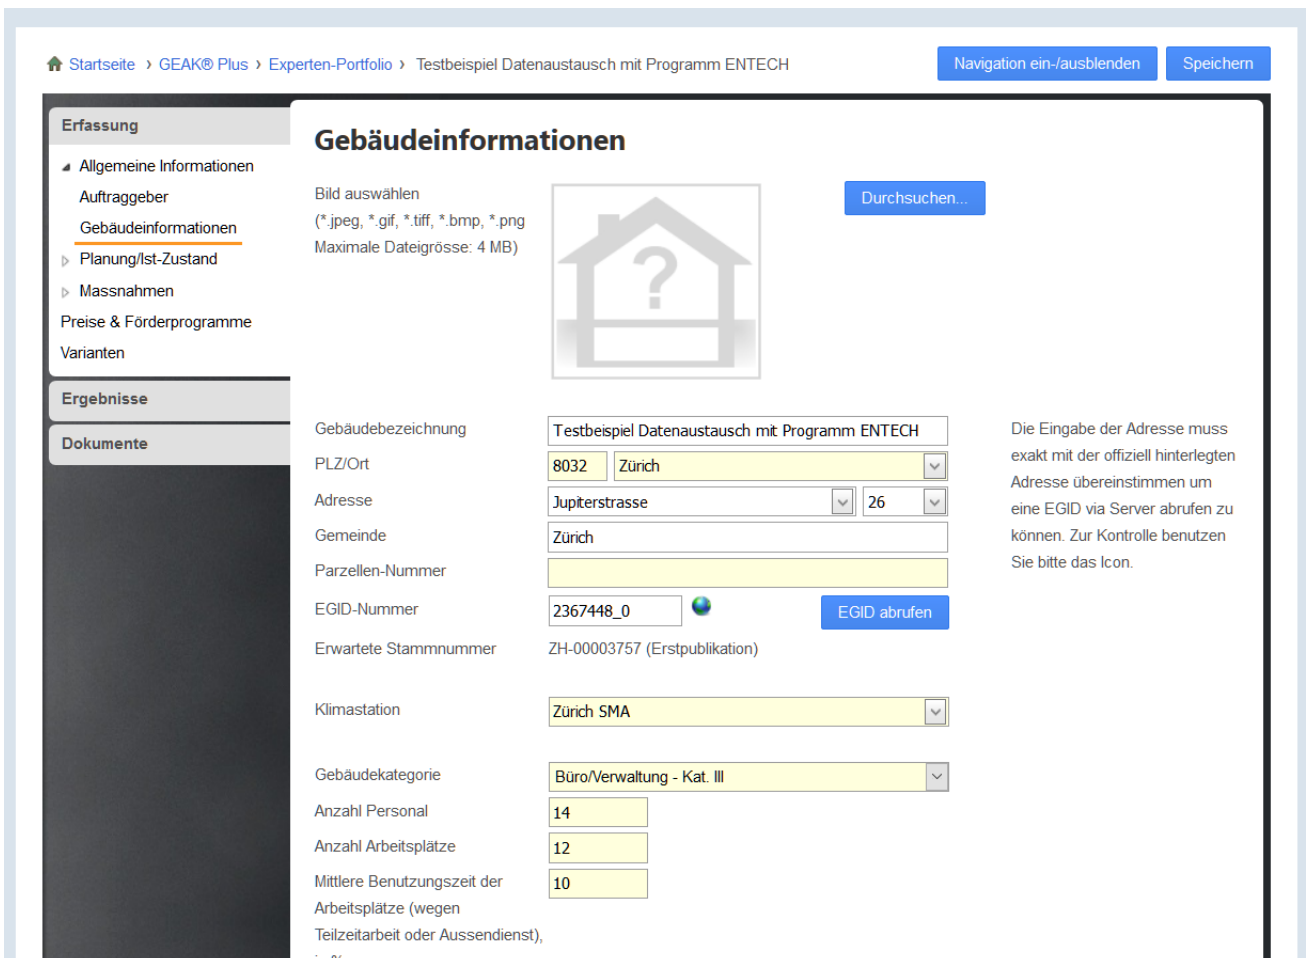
Startseite › GEAK® Plus › Experten-Portfolio › Testbeispiel Datenaustausch mit Programm ENTECH

Navigation ein-/ausblenden

Speichern

Erfassung

Allgemeine Informationen

Auftraggeber

Gebäudeinformationen

Planung/Ist-Zustand

Massnahmen

Preise & Förderprogramme

Varianten

Ergebnisse

Dokumente

Gebäudeinformationen

Bild auswählen
(*.jpeg, *.gif, *.tiff, *.bmp, *.png
Maximale Dateigrösse: 4 MB)

Durchsuchen...

Gebäudebezeichnung: Testbeispiel Datenaustausch mit Programm ENTECH

PLZ/Ort: 8032 Zürich

Adresse: Jupiterstrasse 26

Gemeinde: Zürich

Parzellen-Nummer

EGID-Nummer: 2367448_0

EGID abrufen

Erwartete Stammnummer: ZH-00003757 (Erstpublikation)

Die Eingabe der Adresse muss exakt mit der offiziell hinterlegten Adresse übereinstimmen um eine EGID via Server abrufen zu können. Zur Kontrolle benutzen Sie bitte das Icon.

Klimastation: Zürich SMA

Gebäudekategorie: Büro/Verwaltung - Kat. III

Anzahl Personal: 14

Anzahl Arbeitsplätze: 12

Mittlere Benutzungszeit der Arbeitsplätze (wegen Teilzeitarbeit oder Aussendienst), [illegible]: 10